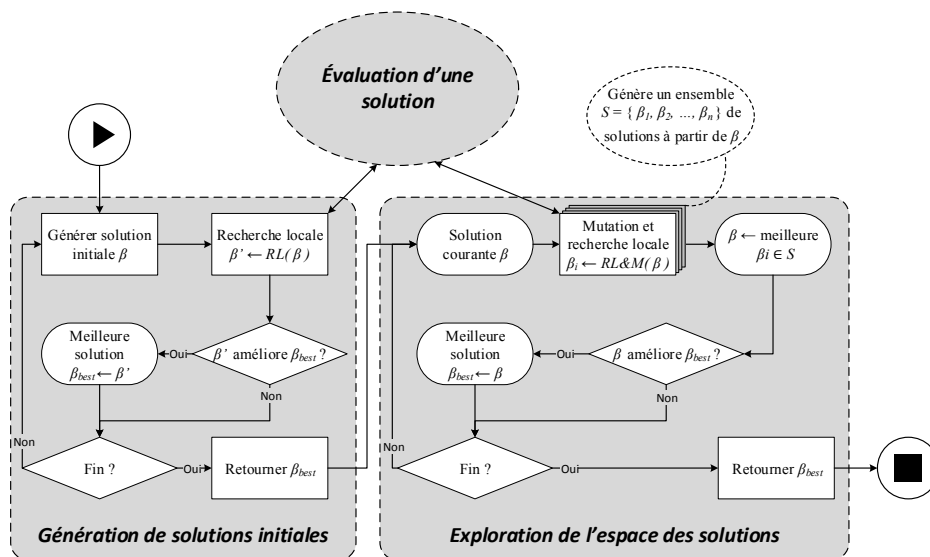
Évaluation d'une solution

Génère un ensemble $S = \{ \beta_1, \beta_2, ..., \beta_n \}$ de solutions à partir de $\beta$

Générer solution initiale $\beta$

Recherche locale $\beta' \leftarrow RL(\beta)$

Meilleure solution $\beta_{best} \leftarrow \beta'$

Oui

$\beta'$ améliore $\beta_{best}$ ?

Non

Non

Fin ?

Oui

Retourner $\beta_{best}$

Génération de solutions initiales

Solution courante $\beta$

Mutation et recherche locale $\beta_i \leftarrow RL\&M(\beta)$

$\beta \leftarrow$ meilleure $\beta i \in S$

Meilleure solution $\beta_{best} \leftarrow \beta$

Oui

$\beta$ améliore $\beta_{best}$ ?

Non

Non

Fin ?

Oui

Retourner $\beta_{best}$

Exploration de l'espace des solutions